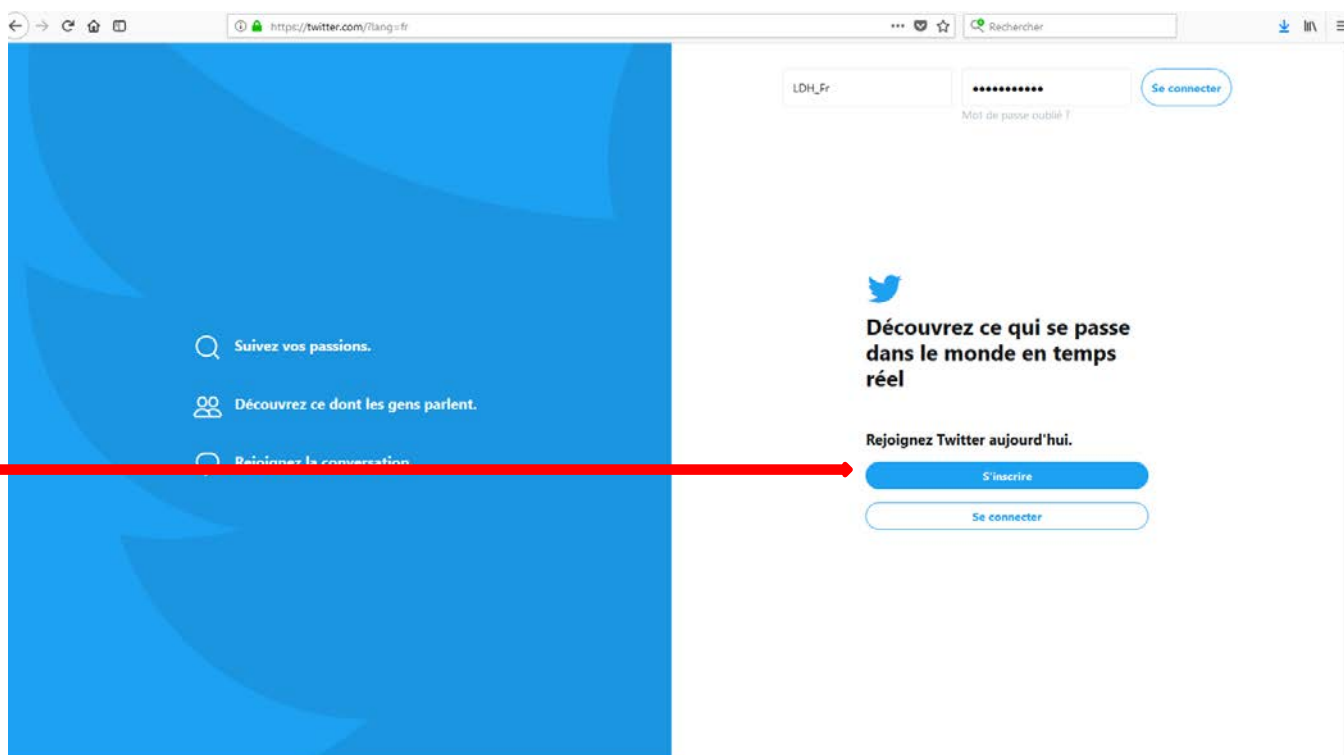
https://twitter.com/?lang=fr

Rechercher

LDH_Fr

••••••••••••

Se connecter

Mot de passe oublié ?

Suivez vos passions.

Découvrez ce dont les gens parlent.

Rejoignez la conversation.

Découvrez ce qui se passe dans le monde en temps réel

Rejoignez Twitter aujourd'hui.

S'inscrire

Se connecter